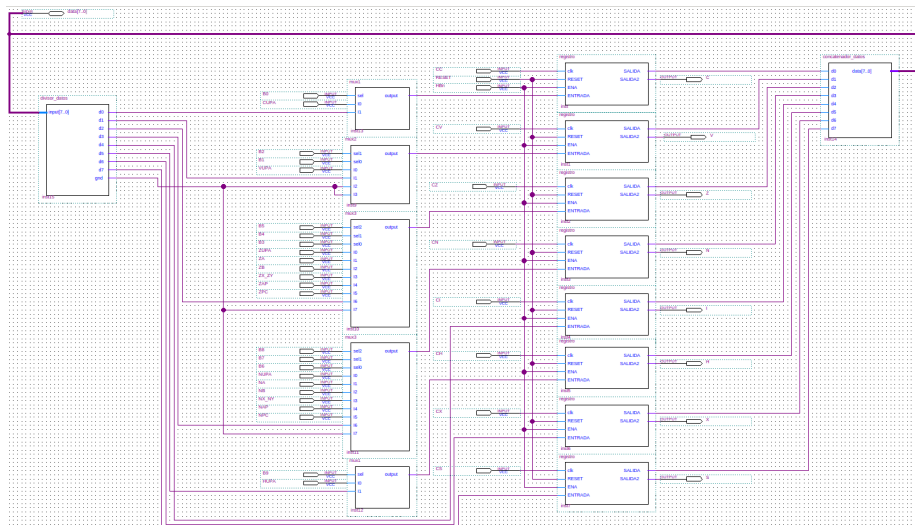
data[7..0]

dividir_datos
input[7..0]
d0
d1
d2
d3
d4
d5
d6
d7
gnd

mux2
sel
i0
i1
output
IR0
CUPA

mux2
sel1
sel0
i0
i1
i2
i3
output
IR2
IR1
VUPA

mux8
sel2
sel1
sel0
i0
i1
i2
i3
i4
i5
i6
i7
output
IR5
IR4
IR3
ZUPA
ZA
ZB
ZA_ZV
ZAP
ZPC

mux8
sel2
sel1
sel0
i0
i1
i2
i3
i4
i5
i6
i7
output
IR8
IR7
IR6
NUPA
NA
NB
NA_NV
NAP
NPC

mux2
sel
i0
i1
output
IR9
HUPA

CLK
RESET
HIN
CV
CZ
CN
CI
CH
CX
CS

registro
clk
RESET
ENA
ENTRADA
SALIDA
SALIDA2

registro
clk
RESET
ENA
ENTRADA
SALIDA
SALIDA2

registro
clk
RESET
ENA
ENTRADA
SALIDA
SALIDA2

registro
clk
RESET
ENA
ENTRADA
SALIDA
SALIDA2

registro
clk
RESET
ENA
ENTRADA
SALIDA
SALIDA2

registro
clk
RESET
ENA
ENTRADA
SALIDA
SALIDA2

registro
clk
RESET
ENA
ENTRADA
SALIDA
SALIDA2

registro
clk
RESET
ENA
ENTRADA
SALIDA
SALIDA2

C
V
Z
N
I
H
X
S

concatenador_datos
d0
d1
d2
d3
d4
d5
d6
d7
data[7..0]